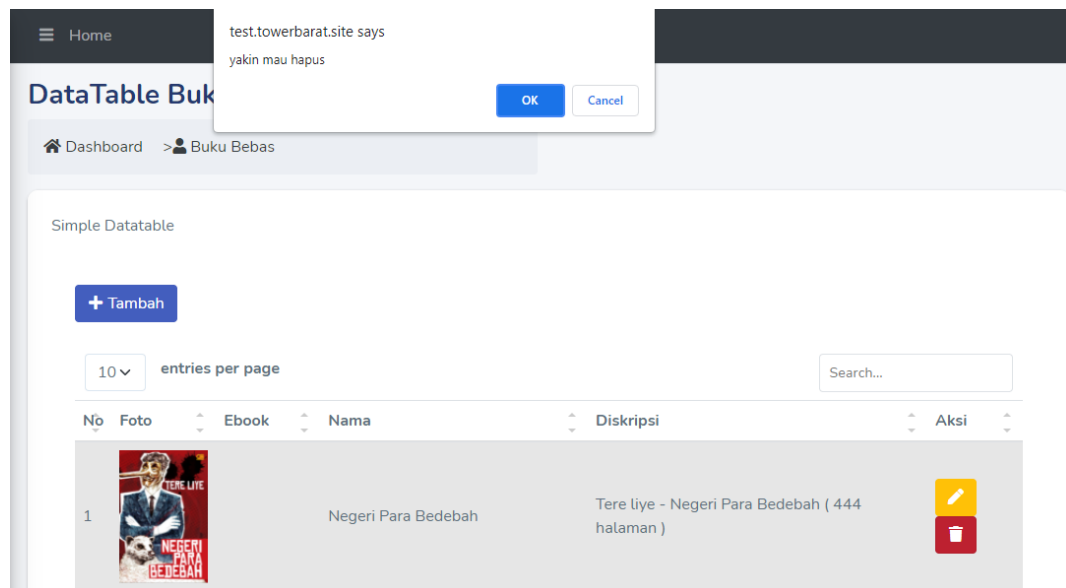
Home

test.towerbarat.site says

yakin mau hapus

OK Cancel

DataTable Buk

Dashboard > Buku Bebas

Simple Datatable

Tambah

10 entries per page

Search...

| No | Foto | Ebook | Nama | Diskripsi | Aksi |
|---|---|---|---|---|---|
| 1 | TERE LIYE NEGERI PARA BEDEBAH | | Negeri Para Bedebah | Tere liye - Negeri Para Bedebah ( 444 halaman ) | |